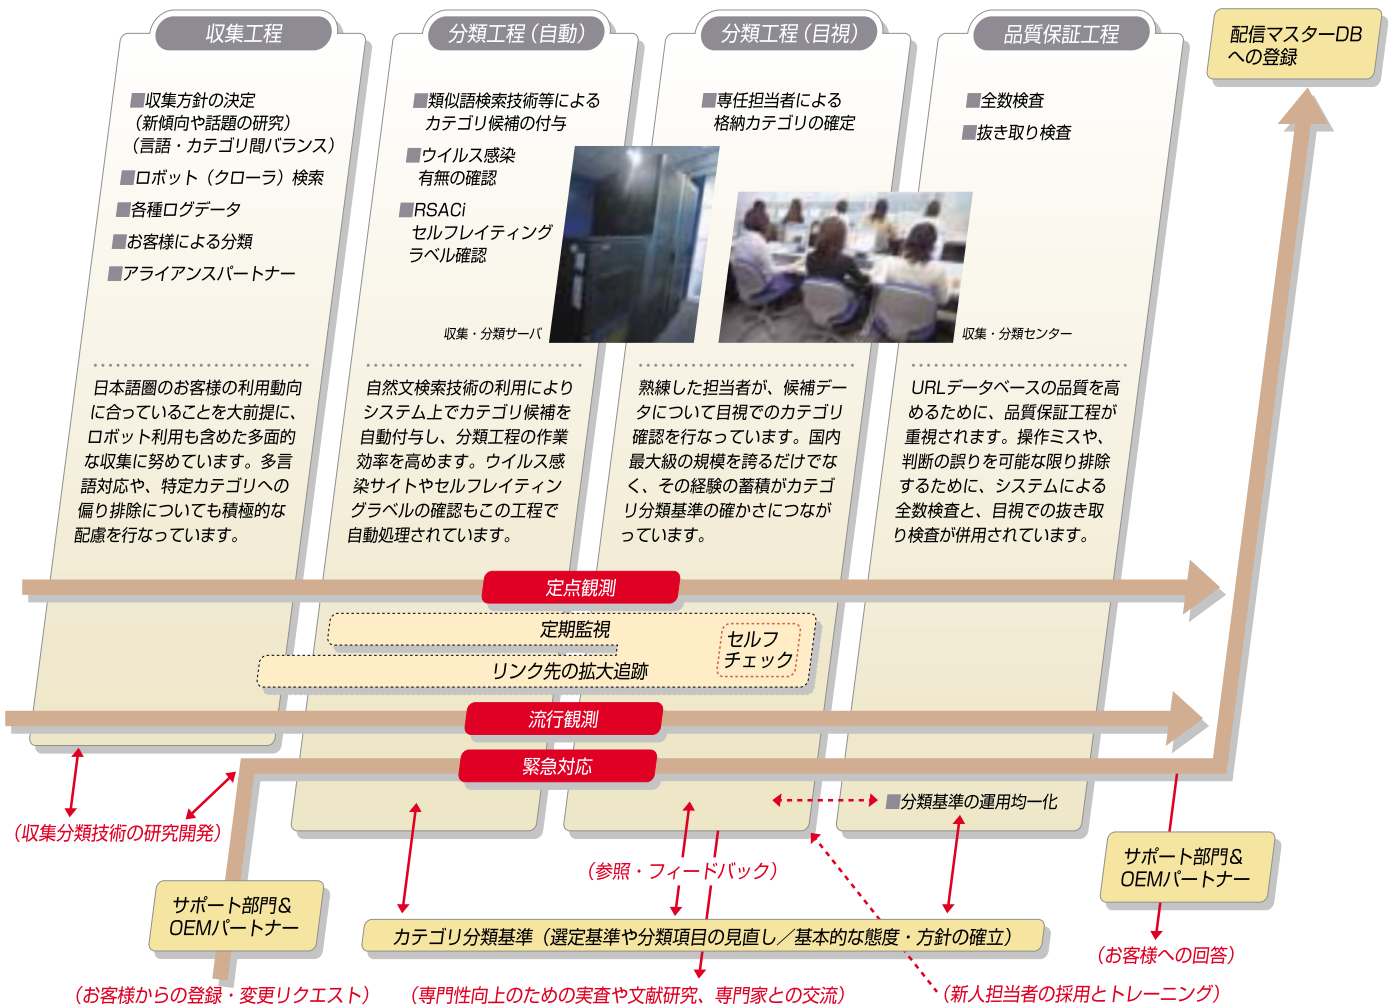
収集工程

■収集方針の決定
（新傾向や話題の研究）
（言語・カテゴリ間バランス）
■ロボット（クローラ）検索
■各種ログデータ
■お客様による分類
■アライアンスパートナー

日本語圏のお客様の利用動向に合っていることを大前提に、ロボット利用も含めた多面的な収集に努めています。多言語対応や、特定カテゴリへの偏り排除についても積極的な配慮を行なっています。

分類工程（自動）

■類似語検索技術等によるカテゴリ候補の付与
■ウイルス感染有無の確認
■RSACiセルフレイティングラベル確認

収集・分類サーバ

自然文検索技術の利用によりシステム上でカテゴリ候補を自動付与し、分類工程の作業効率を高めます。ウイルス感染サイトやセルフレイティングラベルの確認もこの工程で自動処理されています。

分類工程（目視）

■専任担当者による格納カテゴリの確定

熟練した担当者が、候補データについて目視でのカテゴリ確認を行なっています。国内最大級の規模を誇るだけでなく、その経験の蓄積がカテゴリ分類基準の確かさにつながっています。

品質保証工程

■全数検査
■抜き取り検査

収集・分類センター

URLデータベースの品質を高めるために、品質保証工程が重視されます。操作ミスや、判断の誤りを可能な限り排除するために、システムによる全数検査と、目視での抜き取り検査が併用されています。

配信マスターDBへの登録

定点観測
定期監視
リンク先の拡大追跡
セルフチェック
流行観測
緊急対応

■分類基準の運用均一化

（収集分類技術の研究開発）

サポート部門＆OEMパートナー

（参照・フィードバック）

カテゴリ分類基準（選定基準や分類項目の見直し／基本的な態度・方針の確立）

サポート部門＆OEMパートナー

（お客様への回答）

（お客様からの登録・変更リクエスト）　（専門性向上のための実査や文献研究、専門家との交流）　（新人担当者の採用とトレーニング）